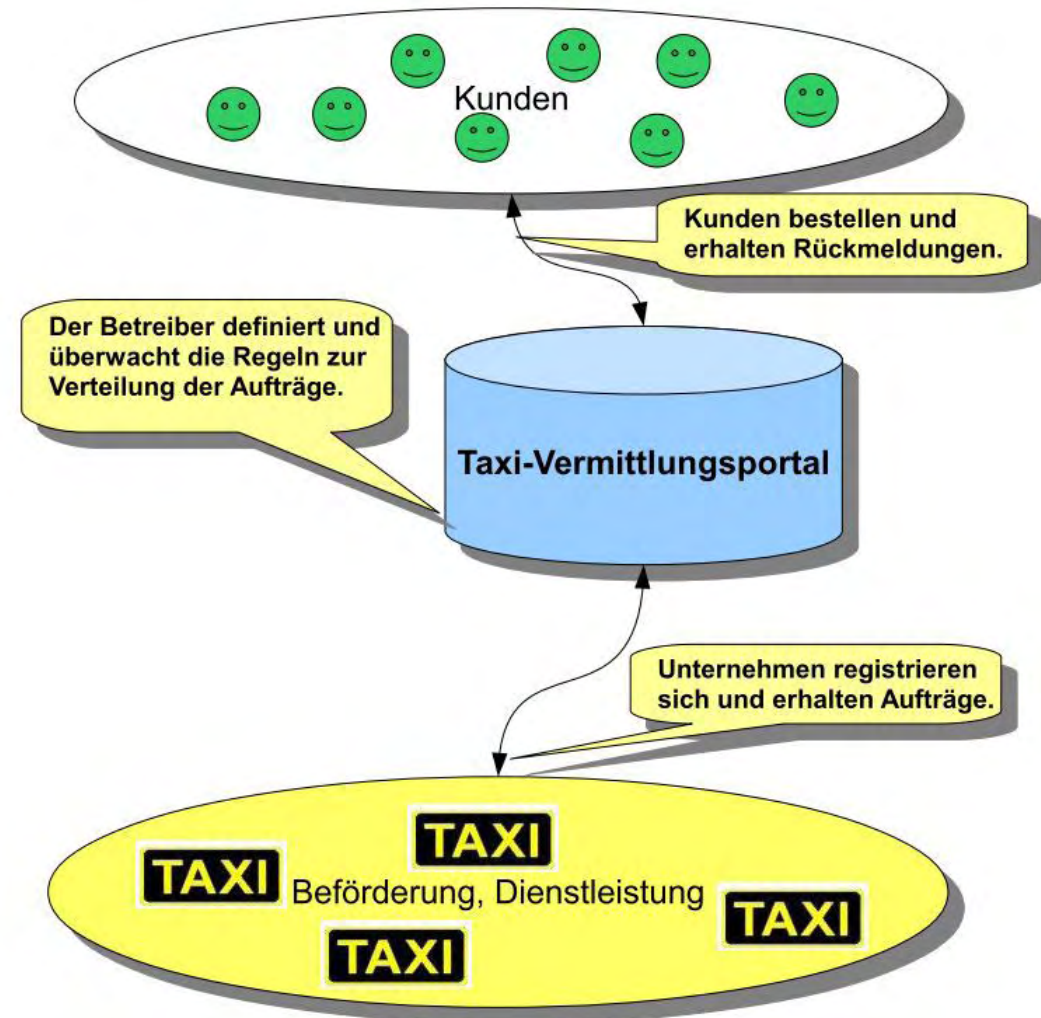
Kunden

Kunden bestellen und erhalten Rückmeldungen.

Der Betreiber definiert und überwacht die Regeln zur Verteilung der Aufträge.

Taxi-Vermittlungsportal

Unternehmen registrieren sich und erhalten Aufträge.

TAXI

TAXI

Beförderung, Dienstleistung

TAXI

TAXI